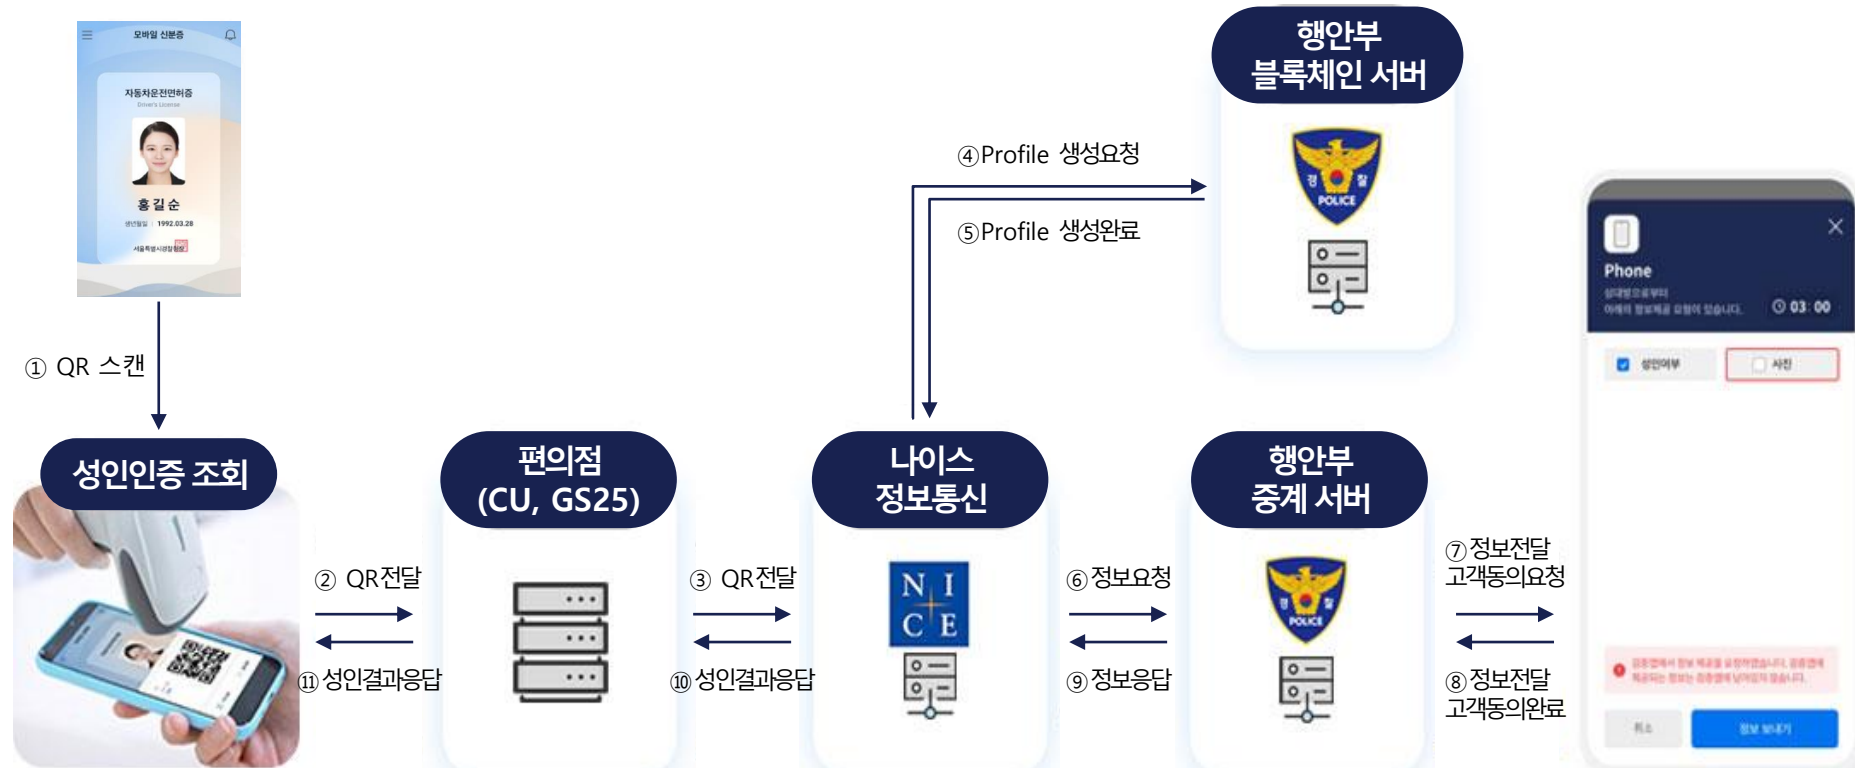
모바일 신분증

자동차운전면허증
Driver's License

홍 길 순
생년월일 : 1992.03.28
서울특별시경찰청장

① QR 스캔

성인인증 조회

② QR전달

⑪ 성인결과응답

편의점 (CU, GS25)

③ QR전달

⑩ 성인결과응답

나이스 정보통신

N I C E

④ Profile 생성요청

⑤ Profile 생성완료

행안부 블록체인 서버

경 찰 POLICE

⑥ 정보요청

⑨ 정보응답

행안부 중계 서버

경 찰 POLICE

⑦ 정보전달 고객동의요청

⑧ 정보전달 고객동의완료

Phone
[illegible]
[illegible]
03: 00

성인여부
사진

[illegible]

취소
정보 보내기